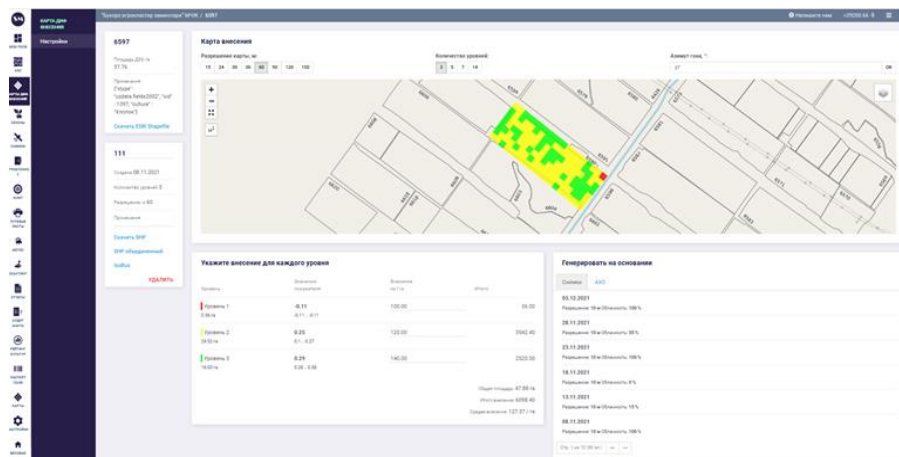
КАРТА ДИФ. ВНЕСЕНИЯ

Настройки

"Белгорагротехнологии инвестиции" БРОК / 6597

6597

Площадь 225 га

Сказать ESRI Shapefile

111

Создана 08.11.2021

Количество уровней 3

Разрешение, м 60

Примечание

Скачать SHP

SHP объединенный

ISOBus

УДАЛИТЬ

Карта внесения

Разрешение карты, м:

10 | 24 | 30 | 36 | 60 | 90 | 120 | 150

Количество уровней:

3 | 5 | 7 | 14

Азимут гона, °:

OK

Укажите внесение для каждого уровня

| Уровень | | | Итого |
|---|---|---|---|
| Уровень 1 | -0.11 | 100.00 | 56.00 |
| Уровень 2 | 0.25 | 120.00 | 3542.40 |
| Уровень 3 | 0.29 | 140.00 | 2323.00 |

Общая площадь 47.88 га

Итого внесение 6098.40

Среднее внесение 127.37 / га

Генерировать на основании

Снимки | АХО

03.12.2021
Разрешение 10 м Облачность 100 %

28.11.2021
Разрешение 10 м Облачность 98 %

23.11.2021
Разрешение 10 м Облачность 100 %

18.11.2021
Разрешение 10 м Облачность 0 %

13.11.2021
Разрешение 10 м Облачность 15 %

08.11.2021
Разрешение 10 м Облачность 100 %